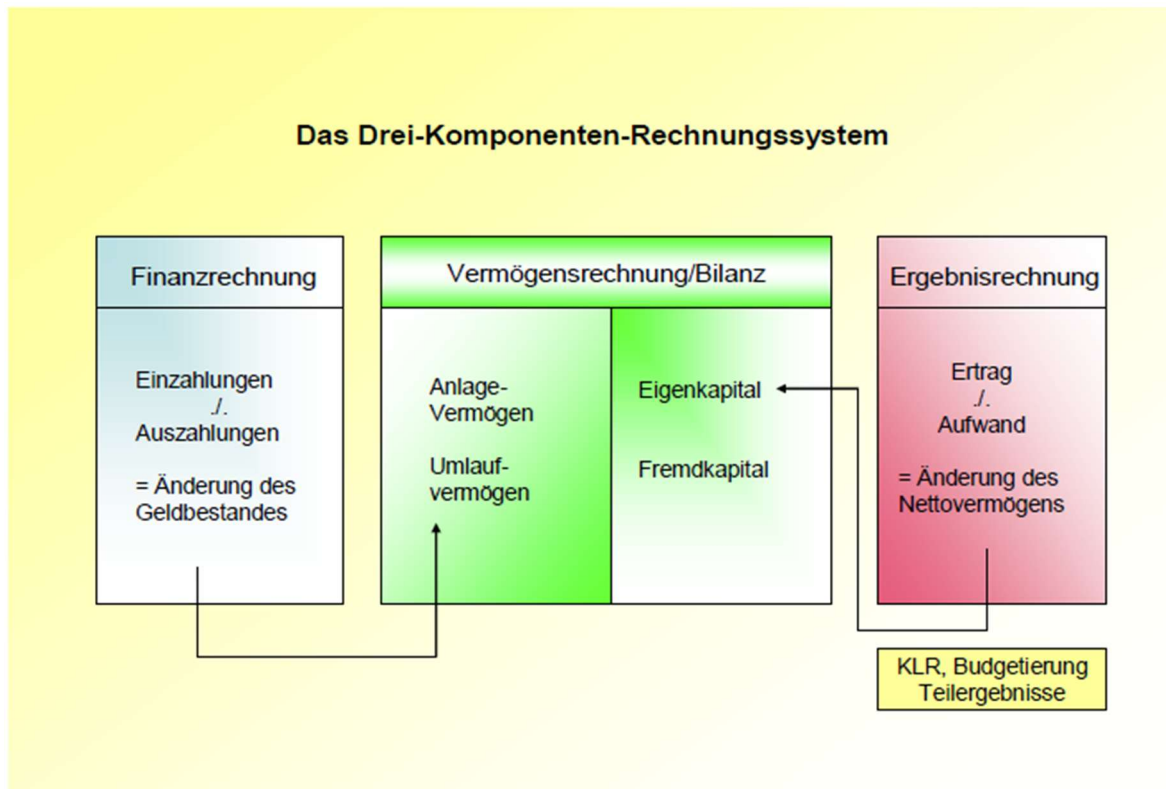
Das Drei-Komponenten-Rechnungssystem

Finanzrechnung

Einzahlungen
./.
Auszahlungen

= Änderung des Geldbestandes

Vermögensrechnung/Bilanz

Anlage-Vermögen

Umlaufvermögen

Eigenkapital

Fremdkapital

Ergebnisrechnung

Ertrag
./.
Aufwand

= Änderung des Nettovermögens

KLR, Budgetierung
Teilergebnisse